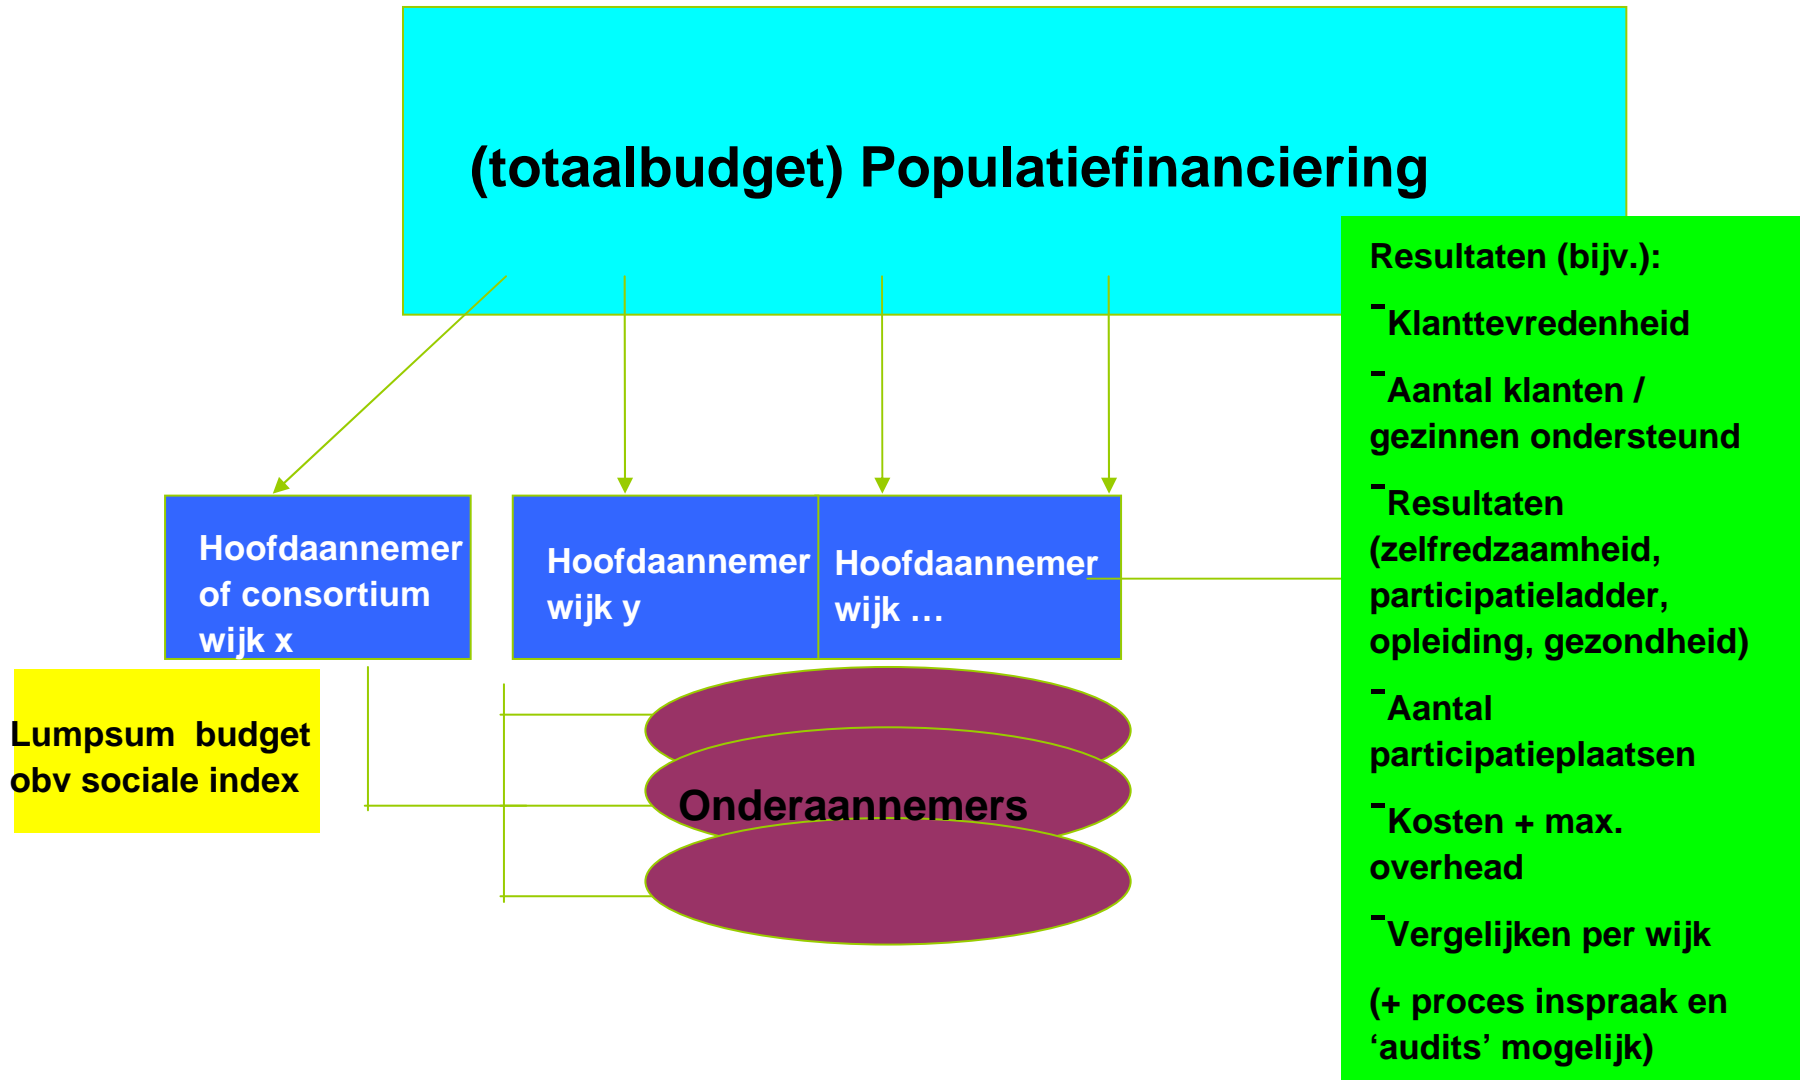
(totaalbudget) Populatiefinanciering

Resultaten (bijv.):

-Klanttevredenheid

-Aantal klanten / gezinnen ondersteund

-Resultaten (zelfredzaamheid, participatieladder, opleiding, gezondheid)

-Aantal participatieplaatsen

-Kosten + max. overhead

-Vergelijken per wijk

(+ proces inspraak en ‘audits’ mogelijk)

Hoofdaannemer of consortium wijk x

Hoofdaannemer wijk y

Hoofdaannemer wijk …

Lumpsum budget obv sociale index

Onderaannemers